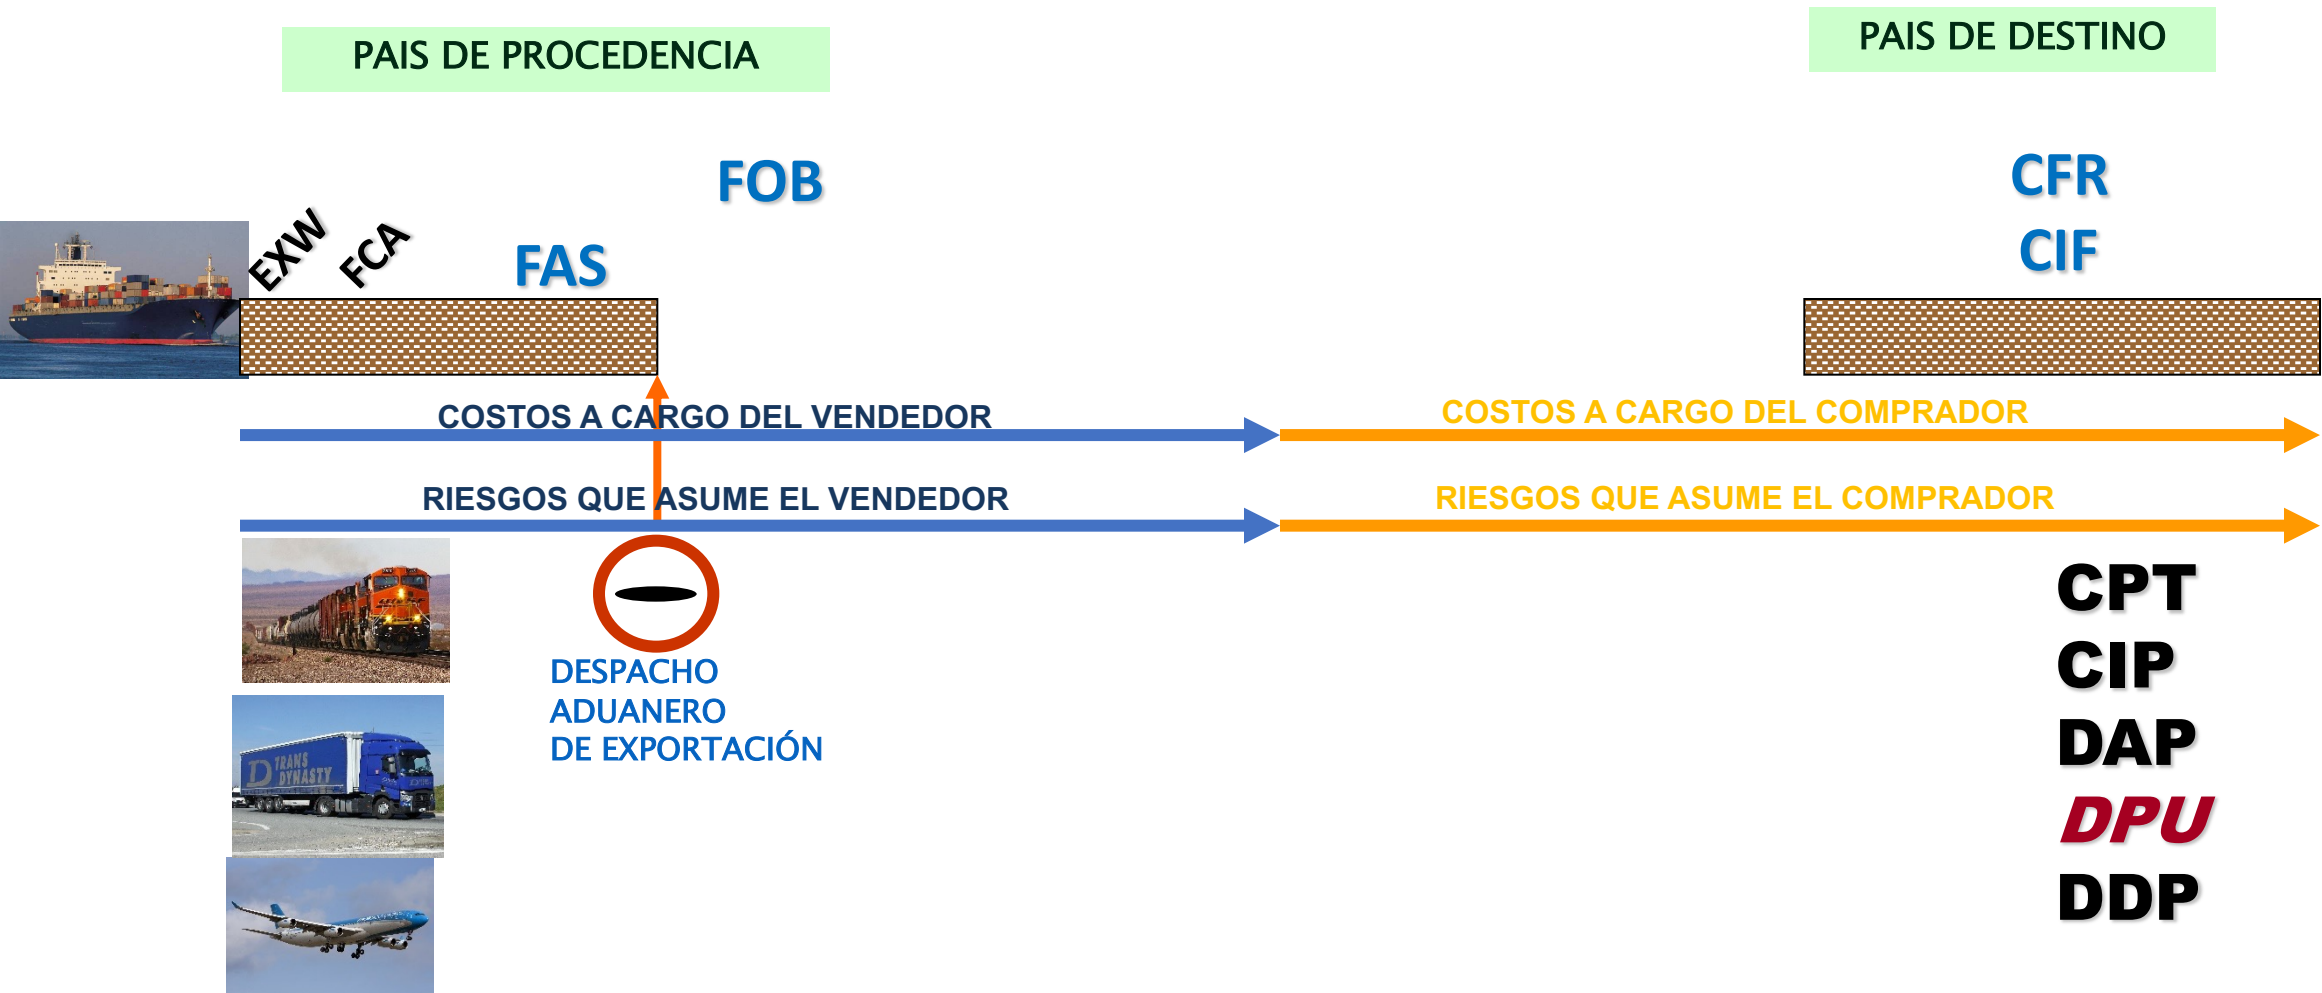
PAIS DE PROCEDENCIA

PAIS DE DESTINO

FOB

CFR

CIF

EXW

FCA

FAS

COSTOS A CARGO DEL VENDEDOR

COSTOS A CARGO DEL COMPRADOR

RIESGOS QUE ASUME EL VENDEDOR

RIESGOS QUE ASUME EL COMPRADOR

TRANS DYNASTY

DESPACHO ADUANERO DE EXPORTACIÓN

CPT
CIP
DAP
DPU
DDP